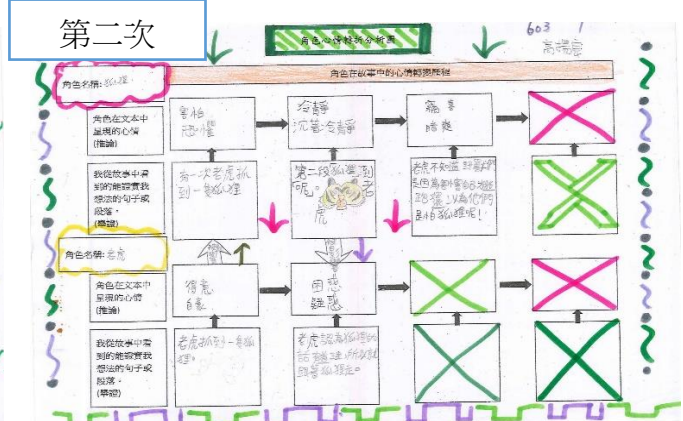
第二次

角色心情轉折分析表

603 1
高瑞宸

角色名稱：狐狸

角色在故事中的心情轉變歷程

角色在文本中呈現的心情（推論）

害怕 恐懼

冷靜 沉著冷靜

痛苦 暗爽

我從故事中找到的能證實我想法的句子或段落。（摘錄）

有一次老虎抓到一隻狐狸

第二段狐狸說呢。老虎

老虎不知道，野獸們是因為害怕自己才逃跑，還以為他們是害怕狐狸呢！

角色名稱：老虎

角色在文本中呈現的心情（推論）

得意 自豪

困惑 疑惑

我從故事中找到的能證實我想法的句子或段落。（摘錄）

老虎抓到一隻狐狸

老虎跟著狐狸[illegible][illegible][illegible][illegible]